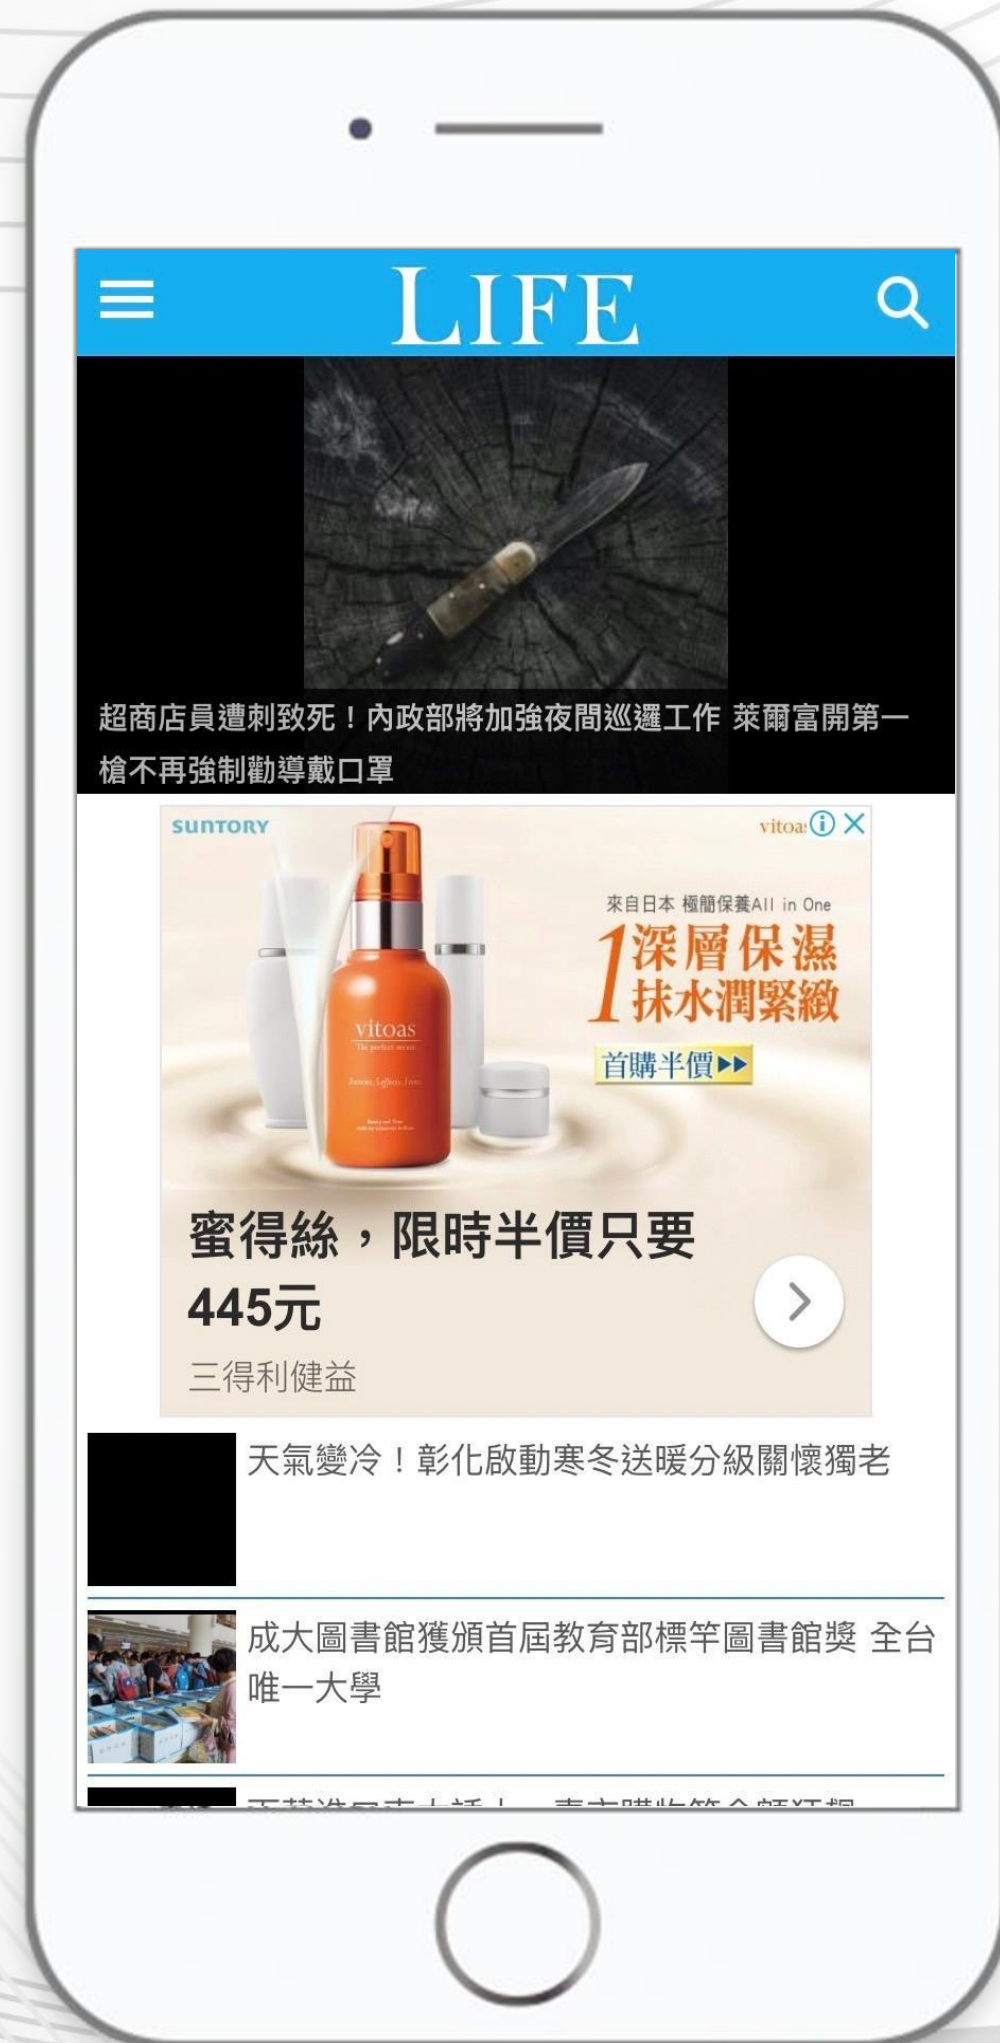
LIFE

超商店員遭刺致死！內政部將加強夜間巡邏工作 萊爾富開第一槍不再強制勸導戴口罩

SUNTORY

vitoas

來自日本 極簡保養All in One

1 深層保濕 抹水潤緊緻

首購半價▶▶

vitoas
The perfect serum

蜜得絲，限時半價只要445元

三得利健益

天氣變冷！彰化啟動寒冬送暖分級關懷獨老

成大圖書館獲頒首屆教育部標竿圖書館獎 全台唯一大學

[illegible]